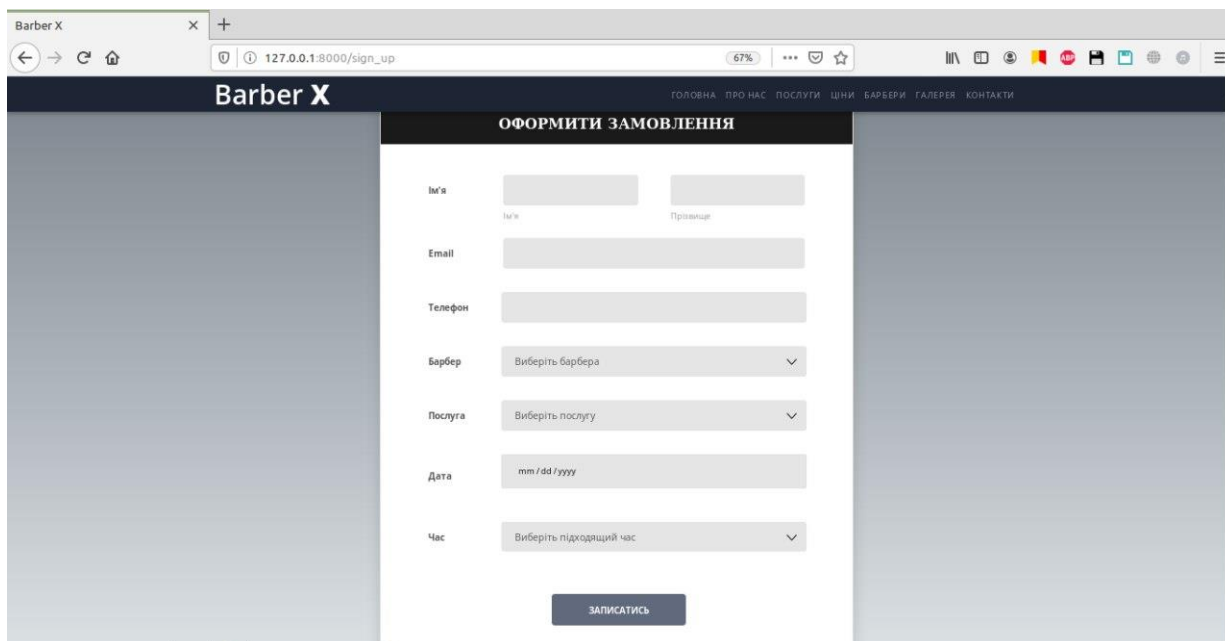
Barber X
127.0.0.1:8000/sign_up
67%
ABP
Barber X
ГОЛОВНА ПРО НАС ПОСЛУГИ ЦІНИ БАРБЕРИ ГАЛЕРЕЯ КОНТАКТИ
ОФОРМИТИ ЗАМОВЛЕННЯ
Ім'я
Ім'я
Прізвище
Email
Телефон
Барбер
Виберіть барбера
Послуга
Виберіть послугу
Дата
mm / dd / yyyy
Час
Виберіть підходящий час
ЗАПИСАТИСЬ